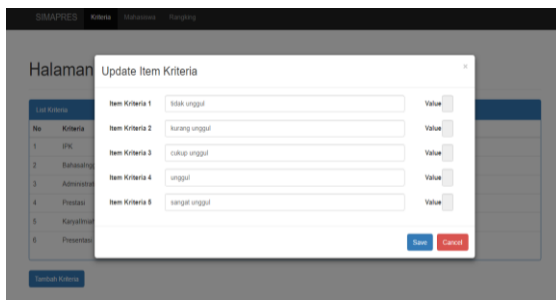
SIMAPRES Kriteria Mahasiswa Rangking

Halaman

List Kriteria

| No | Kriteria |
|---|---|
| 1 | IPK |
| 2 | Bahasaing |
| 3 | Administr |
| 4 | Prestasi |
| 5 | Karyatmai |
| 6 | Presentasi |

Tambah Kriteria

Update Item Kriteria

×

Item Kriteria 1 tidak unggul Value

Item Kriteria 2 kurang unggul Value

Item Kriteria 3 cukup unggul Value

Item Kriteria 4 unggul Value

Item Kriteria 5 sangat unggul Value

Save Cancel